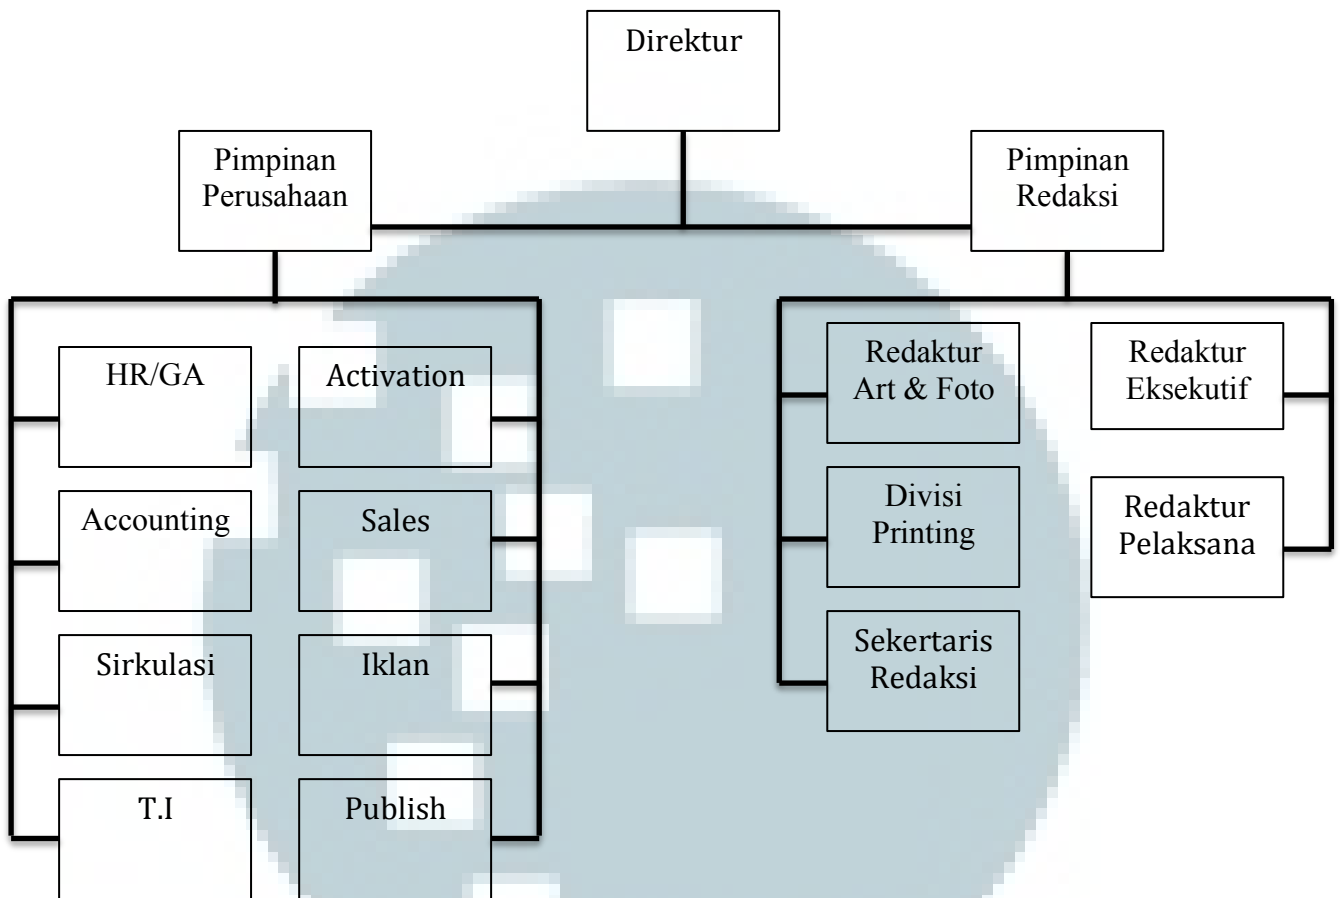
Direktur

Pimpinan Perusahaan

Pimpinan Redaksi

HR/GA

Activation

Accounting

Sales

Sirkulasi

Iklan

T.I

Publish

Redaktur Art & Foto

Divisi Printing

Sekertaris Redaksi

Redaktur Eksekutif

Redaktur Pelaksana